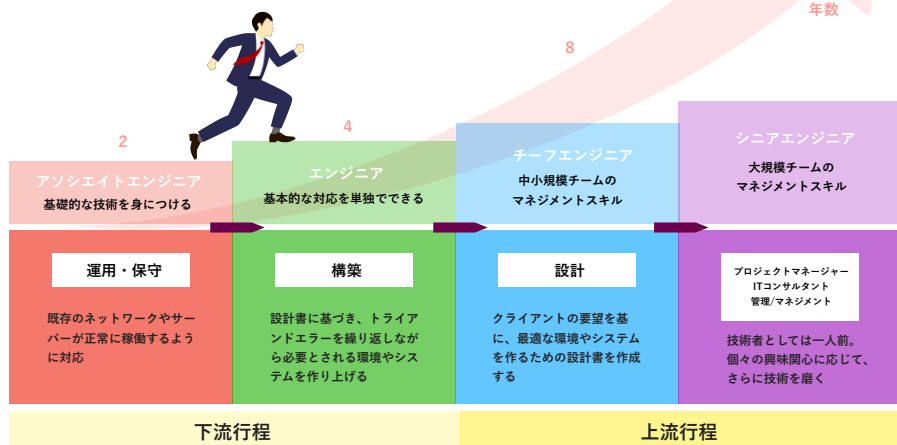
年数

8

4

2

アソシエイトエンジニア
基礎的な技術を身につける

エンジニア
基本的な対応を単独でできる

チーフエンジニア
中小規模チームの
マネジメントスキル

シニアエンジニア
大規模チームの
マネジメントスキル

運用・保守

既存のネットワークやサーバーが正常に稼働するように対応

構築

設計書に基づき、トライアンドエラーを繰り返しながら必要とされる環境やシステムを作り上げる

設計

クライアントの要望を基に、最適な環境やシステムを作るための設計書を作成する

プロジェクトマネージャー
ITコンサルタント
管理/マネジメント

技術者としては一人前。
個々の興味関心に応じて、
さらに技術を磨く

下流行程

上流行程